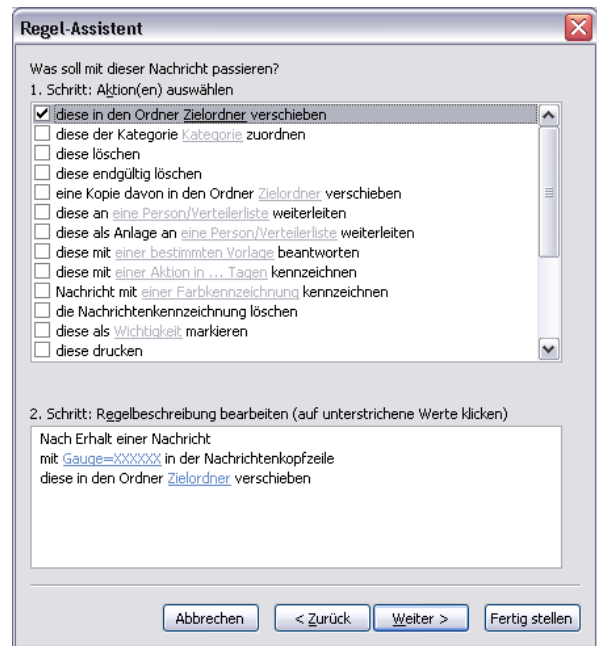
Regel-Assistent

Was soll mit dieser Nachricht passieren?
1. Schritt: Aktion(en) auswählen

☑ diese in den Ordner Zielordner verschieben
☐ diese der Kategorie Kategorie zuordnen
☐ diese löschen
☐ diese endgültig löschen
☐ eine Kopie davon in den Ordner Zielordner verschieben
☐ diese an eine Person/Verteilerliste weiterleiten
☐ diese als Anlage an eine Person/Verteilerliste weiterleiten
☐ diese mit einer bestimmten Vorlage beantworten
☐ diese mit einer Aktion in ... Tagen kennzeichnen
☐ Nachricht mit einer Farbkennzeichnung kennzeichnen
☐ die Nachrichtenkennzeichnung löschen
☐ diese als Wichtigkeit markieren
☐ diese drucken

2. Schritt: Regelbeschreibung bearbeiten (auf unterstrichene Werte klicken)

Nach Erhalt einer Nachricht
mit Gauge=XXXXXX in der Nachrichtenkopfzeile
diese in den Ordner Zielordner verschieben

Abbrechen | < Zurück | Weiter > | Fertig stellen